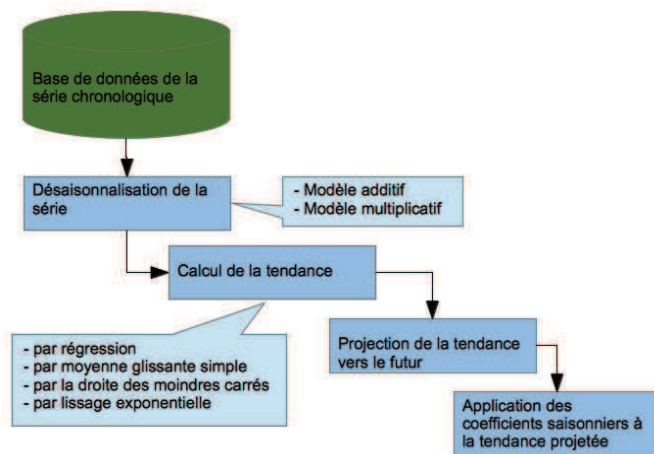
Base de données de la série chronologique

Désaisonnalisation de la série

- Modèle additif
- Modèle multiplicatif

Calcul de la tendance

- par régression
- par moyenne glissante simple
- par la droite des moindres carrés
- par lissage exponentielle

Projection de la tendance vers le futur

Application des coefficients saisonniers à la tendance projetée